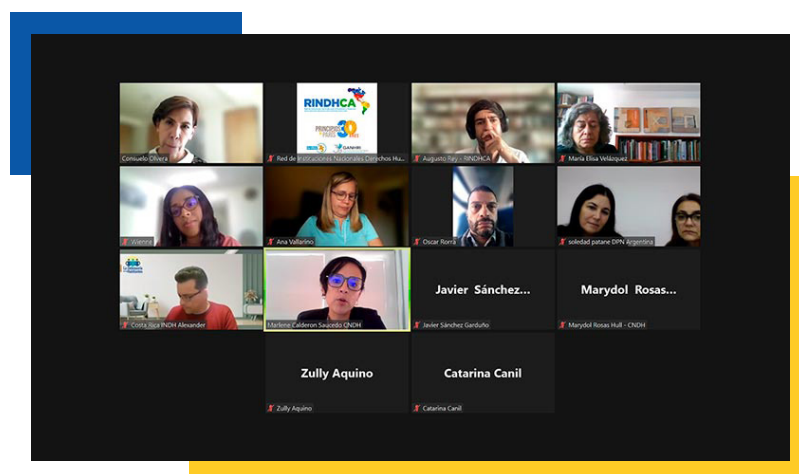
Consuelo Olvera

RINDHCA

PRINCIPIOS DE PARÍS 30

GANHRI

Red de Instituciones Nacionales Derechos Hu...

Augusto Fey - RINDHCA

María Elisa Velázquez

Vienna

Ana Vallarino

Oscar Rorra

soledad patane DPN Argentina

Costa Rica INDH Alexander

Marlene Calderon Saucedo CNDH

Javier Sánchez...

Javier Sánchez Garduño

Marydol Rosas...

Marydol Rosas Hull - CNDH

Zully Aquino

Zully Aquino

Catarina Canil

Catarina Canil